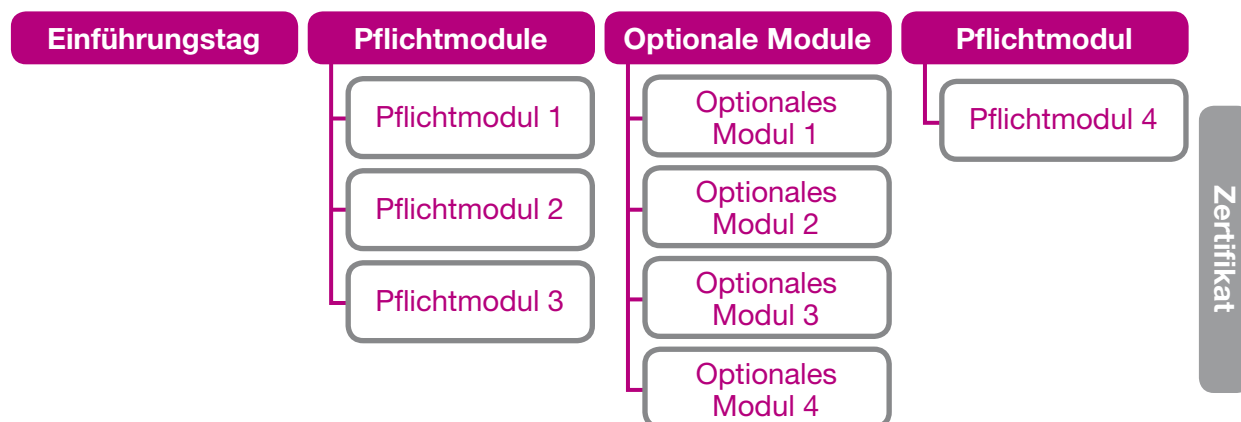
Einführungstag

Pflichtmodule

Pflichtmodul 1

Pflichtmodul 2

Pflichtmodul 3

Optionale Module

Optionales Modul 1

Optionales Modul 2

Optionales Modul 3

Optionales Modul 4

Pflichtmodul

Pflichtmodul 4

Zertifikat